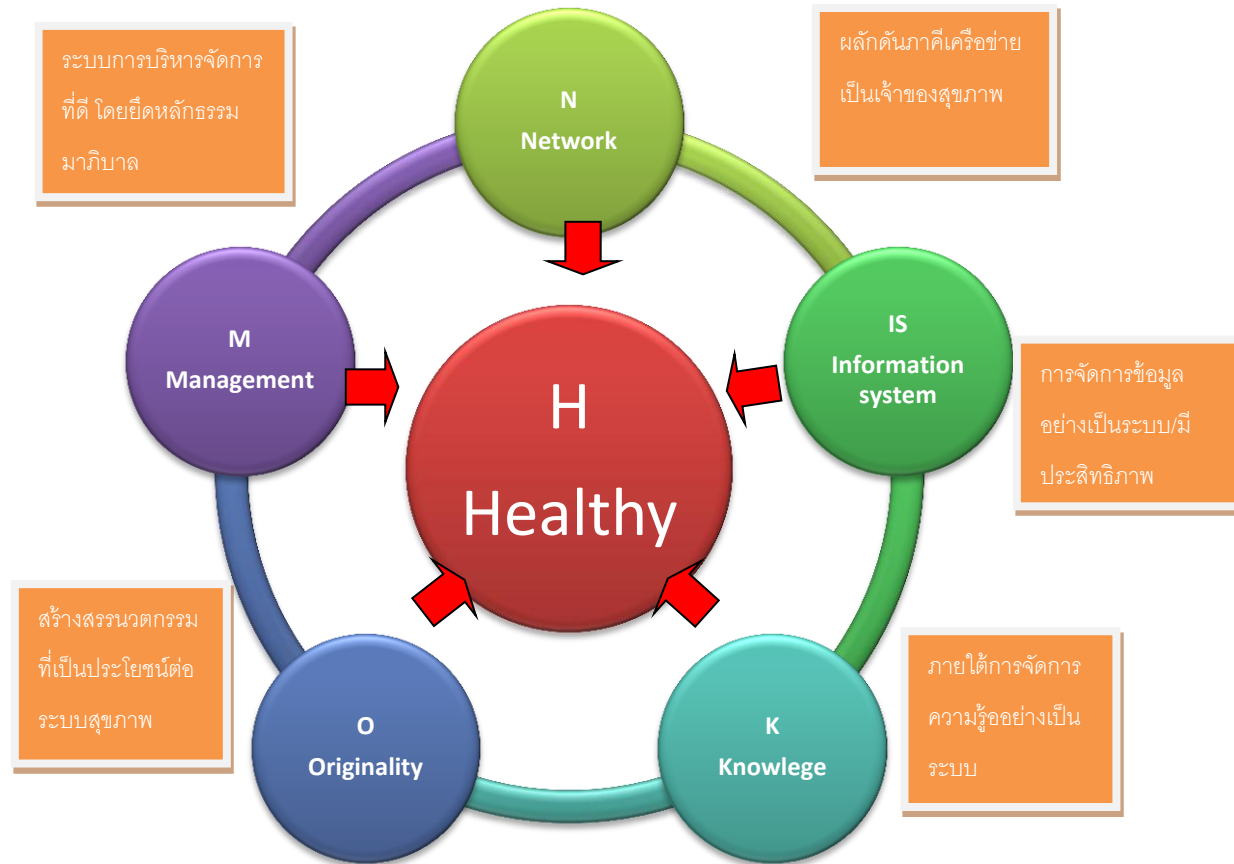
ระบบการบริหารจัดการที่ดี โดยยึดหลักธรรมมาภิบาล

N
Network

ผลักดันภาคีเครือข่ายเป็นเจ้าของสุขภาพ

M
Management

H
Healthy

IS
Information system

การจัดการข้อมูลอย่างเป็นระบบ/มีประสิทธิภาพ

สร้างสรรนวตกรรมที่เป็นประโยชน์ต่อระบบสุขภาพ

O
Originality

K
Knowlege

ภายใต้การจัดการความรู้ออย่างเป็นระบบ